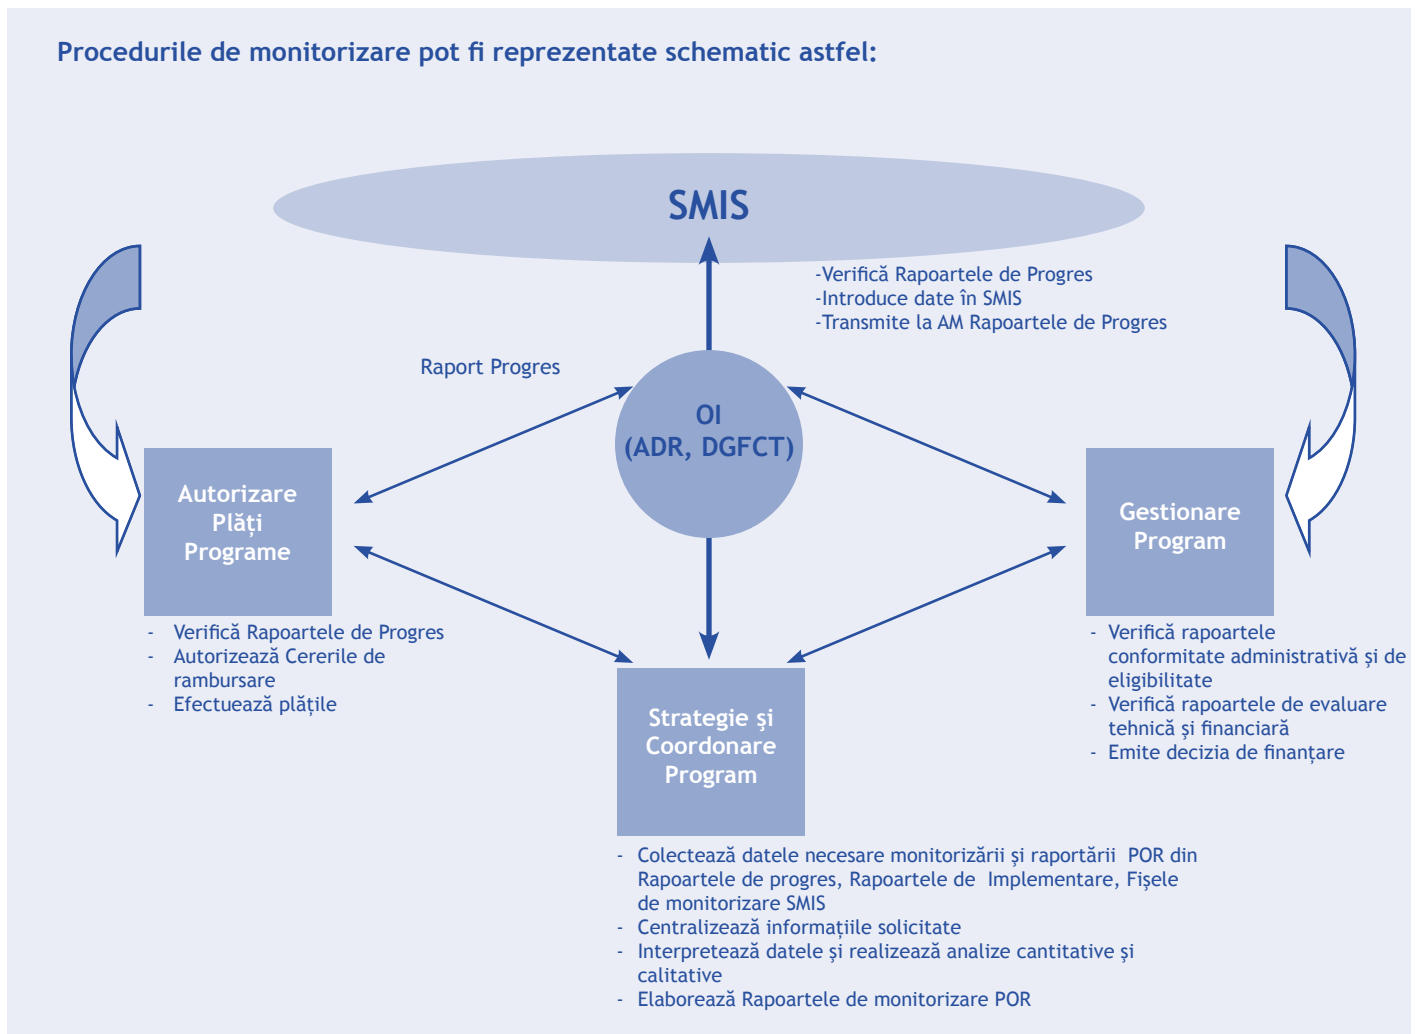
Procedurile de monitorizare pot fi reprezentate schematic astfel:

SMIS

-Verifică Rapoartele de Progres
-Introduce date în SMIS
-Transmite la AM Rapoartele de Progres

Raport Progres

OI
(ADR, DGFCT)

Autorizare
Plăți
Programe

- Verifică Rapoartele de Progres
- Autorizează Cererile de rambursare
- Efectuează plățile

Gestionare
Program

- Verifică rapoartele conformitate administrativă și de eligibilitate
- Verifică rapoartele de evaluare tehnică și financiară
- Emite decizia de finanțare

Strategie și
Coordonare
Program

- Colectează datele necesare monitorizării și raportării POR din Rapoartele de progres, Rapoartele de Implementare, Fișele de monitorizare SMIS
- Centralizează informațiile solicitate
- Interpretează datele și realizează analize cantitative și calitative
- Elaborează Rapoartele de monitorizare POR